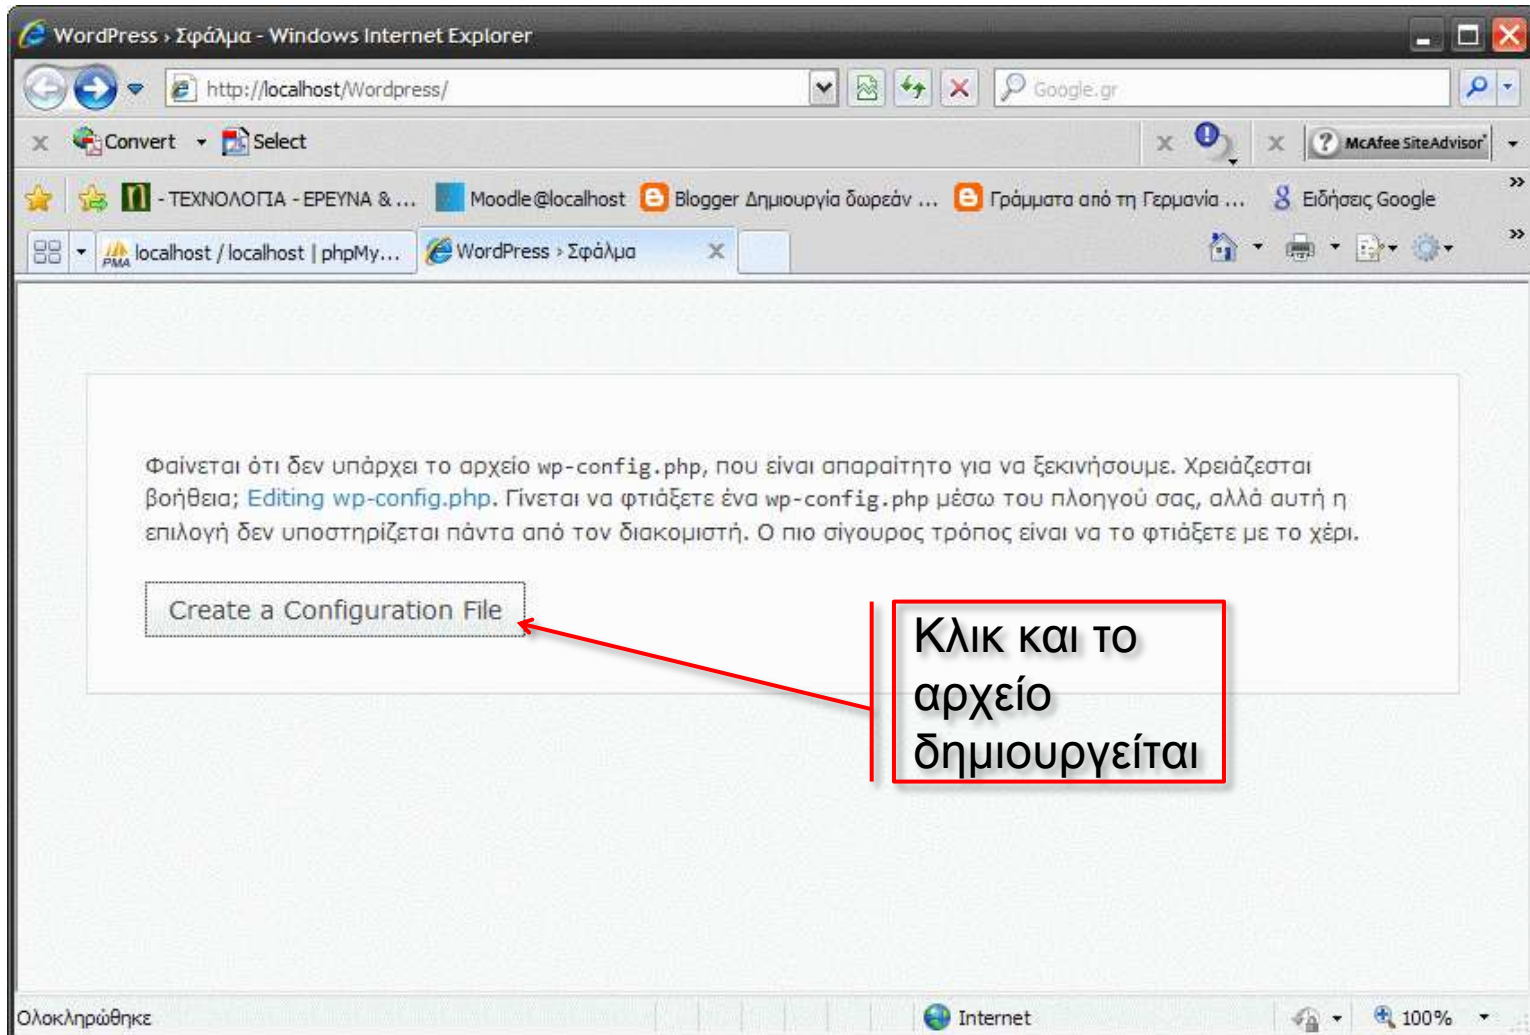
WordPress › Σφάλμα - Windows Internet Explorer

http://localhost/Wordpress/

Google.gr

Convert Select

McAfee SiteAdvisor

- ΤΕΧΝΟΛΟΓΙΑ - ΕΡΕΥΝΑ & ... Moodle@localhost Blogger Δημιουργία δωρεάν ... Γράμματα από τη Γερμανία ... Ειδήσεις Google

localhost / localhost | phpMy... WordPress › Σφάλμα

Φαίνεται ότι δεν υπάρχει το αρχείο wp-config.php, που είναι απαραίτητο για να ξεκινήσουμε. Χρειάζεσται βοήθεια; Editing wp-config.php. Γίνεται να φτιάξετε ένα wp-config.php μέσω του πλοηγού σας, αλλά αυτή η επιλογή δεν υποστηρίζεται πάντα από τον διακομιστή. Ο πιο σίγουρος τρόπος είναι να το φτιάξετε με το χέρι.

Create a Configuration File

Κλικ και το αρχείο δημιουργείται

Ολοκληρώθηκε

Internet

100%